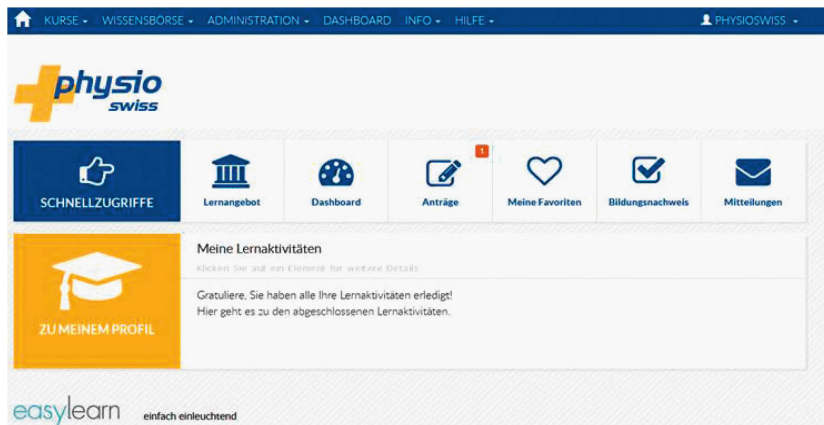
KURSE ▾ WISSENSBÖRSE ▾ ADMINISTRATION ▾ DASHBOARD INFO ▾ HILFE ▾ PHYSIOSWISS ▾

physio swiss

SCHNELLZUGRIFFE

Lernangebot

Dashboard

1

Anträge

Meine Favoriten

Bildungsnachweis

Mitteilungen

ZU MEINEM PROFIL

Meine Lernaktivitäten

Klicken Sie auf ein Element für weitere Details

Gratuliere, Sie haben alle Ihre Lernaktivitäten erledigt!
Hier geht es zu den abgeschlossenen Lernaktivitäten.

easylearn einfach einleuchtend